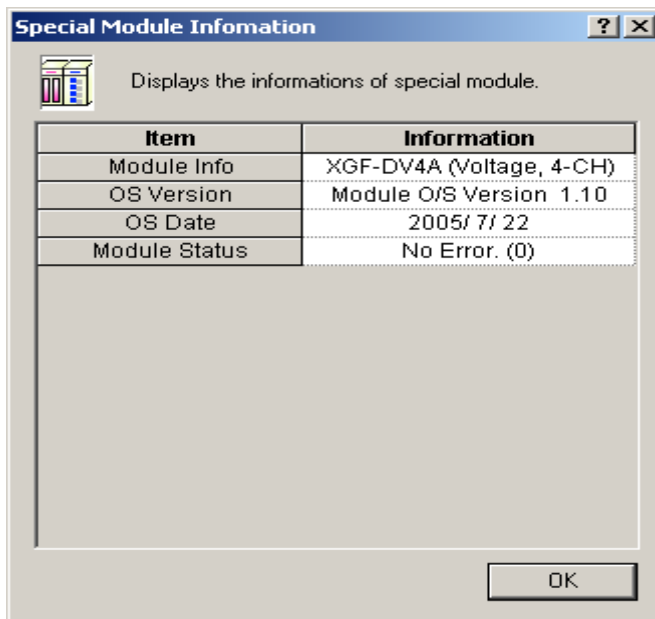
Special Module Infomation

?

X

Displays the informations of special module.

| Item | Information |
|---|---|
| Module Info | XGF-DV4A (Voltage, 4-CH) |
| OS Version | Module O/S Version 1.10 |
| OS Date | 2005/ 7/ 22 |
| Module Status | No Error. (0) |

OK